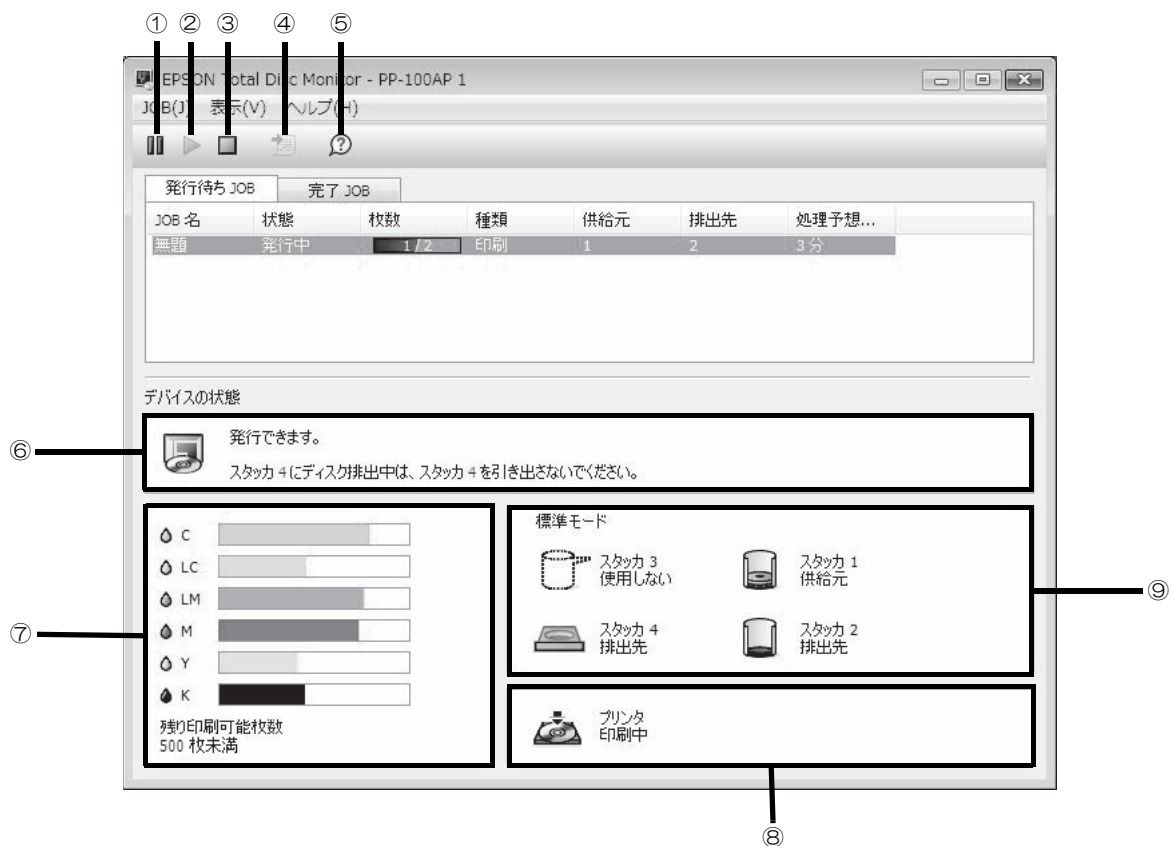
① ② ③ ④ ⑤

EPSON Total Disc Monitor - PP-100AP 1

JOB(J) 表示(V) ヘルプ(H)

発行待ち JOB | 完了 JOB

| JOB 名 | 状態 | 枚数 | 種類 | 供給元 | 排出先 | 処理予想... |
|---|---|---|---|---|---|---|
| 無題 | 発行中 | 1 / 2 | 印刷 | 1 | 2 | 3 分 |

デバイスの状態

⑥

発行できます。

スタッカ 4 にディスク排出中は、スタッカ 4 を引き出さないでください。

⑦

C
LC
LM
M
Y
K

残り印刷可能枚数
500 枚未満

標準モード

スタッカ 3
使用しない

スタッカ 1
供給元

スタッカ 4
排出先

スタッカ 2
排出先

⑨

プリンタ
印刷中

⑧